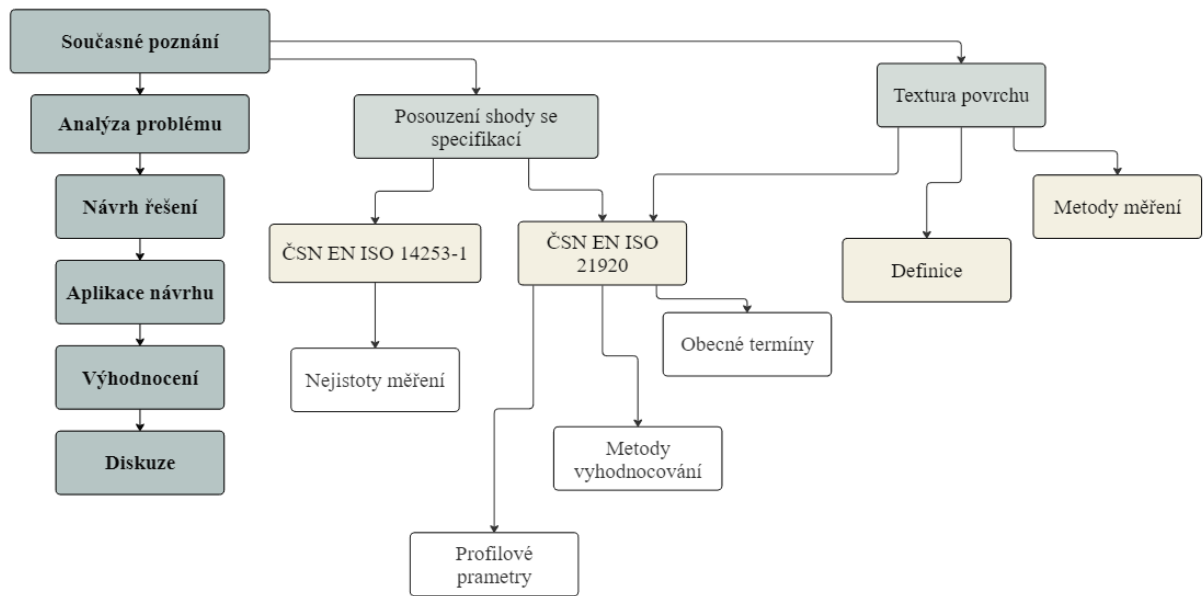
Současné poznání

Analýza problému

Návrh řešení

Aplikace návrhu

Výhodnocení

Diskuze

Posouzení shody se specifikací

Textura povrchu

ČSN EN ISO 14253-1

ČSN EN ISO 21920

Definice

Metody měření

Nejistoty měření

Obecné termíny

Metody vyhodnocování

Profilové prametry